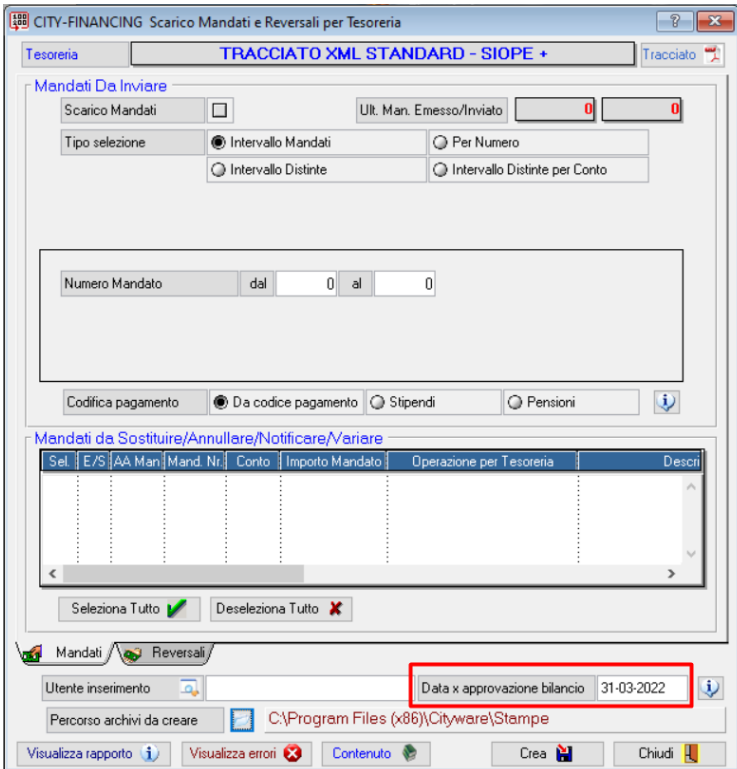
CITY-FINANCING Scarico Mandati e Reversali per Tesoreria

? X

Tesoreria | TRACCIATO XML STANDARD - SIOPE + | Tracciato

Mandati Da Inviare

Scarico Mandati

Ult. Man. Emesso/Inviato 0 0

Tipo selezione
Intervallo Mandati
Per Numero
Intervallo Distinte
Intervallo Distinte per Conto

Numero Mandato dal 0 al 0

Codifica pagamento
Da codice pagamento
Stipendi
Pensioni

Mandati da Sostituire/Annullare/Notificare/Variare

| Sel. | E/S | AA Man | Mand. Nr. | Conto | Importo Mandato | Operazione per Tesoreria | Descri |
|---|---|---|---|---|---|---|---|

Seleziona Tutto
Deseleziona Tutto

Mandati
Reversali

Utente inserimento

Data x approvazione bilancio 31-03-2022

Percorso archivi da creare
C:\Program Files (x86)\Cityware\Stampe

Visualizza rapporto
Visualizza errori
Contenuto
Crea
Chiudi